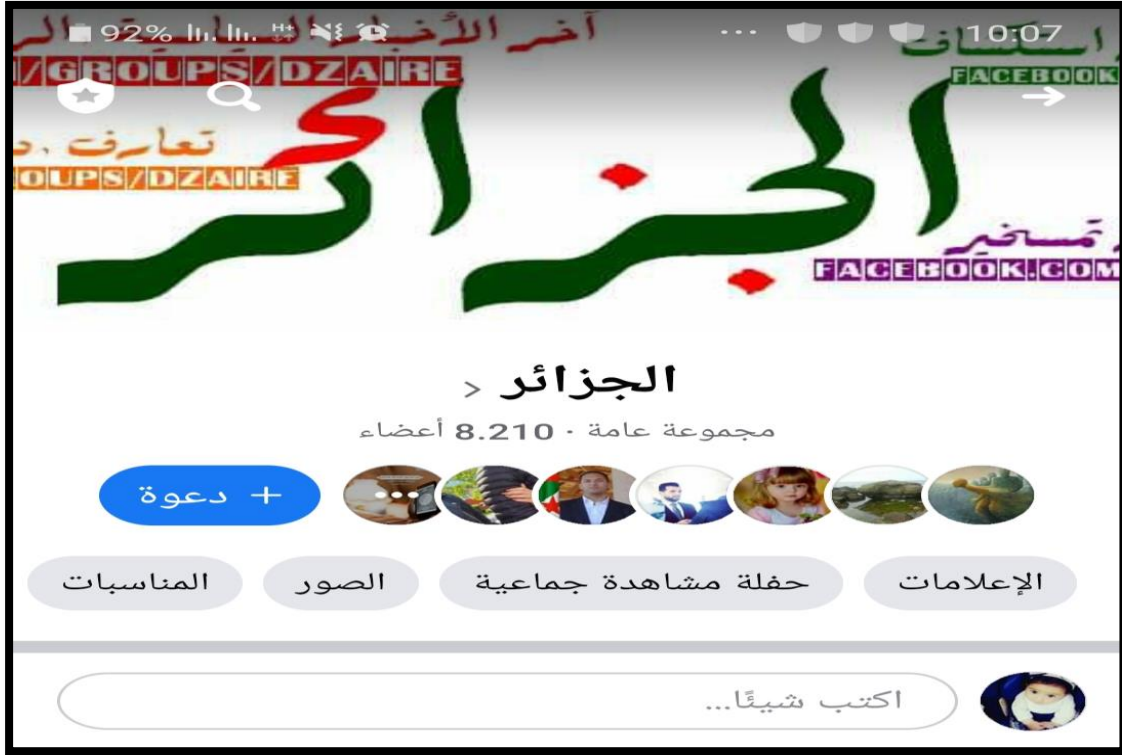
92% 10:07

آخر الأخبار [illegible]
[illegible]/GROUPS/DZAIRE
إستشارات
FACEBOOK
تعارف .د
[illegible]OUPS/DZAIRE
الجزائر
تمسخير
FACEBOOK.COM

الجزائر <
مجموعة عامة · 8.210 أعضاء

+ دعوة

الإعلامات
حفلة مشاهدة جماعية
الصور
المناسبات

اكتب شيئًا...